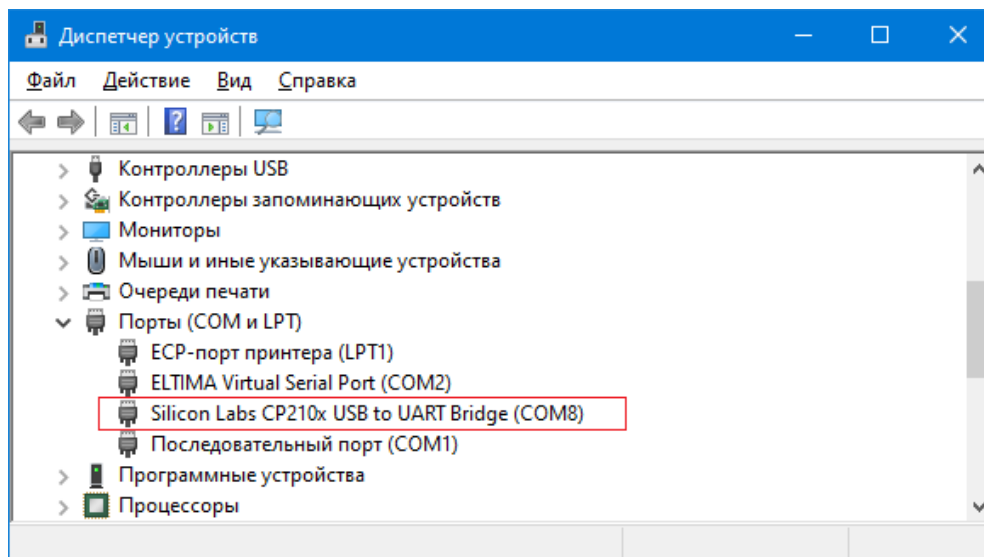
Диспетчер устройств

Файл Действие Вид Справка

Контроллеры USB
Контроллеры запоминающих устройств
Мониторы
Мыши и иные указывающие устройства
Очереди печати
Порты (COM и LPT)
ECP-порт принтера (LPT1)
ELTIMA Virtual Serial Port (COM2)
Silicon Labs CP210x USB to UART Bridge (COM8)
Последовательный порт (COM1)
Программные устройства
Процессоры